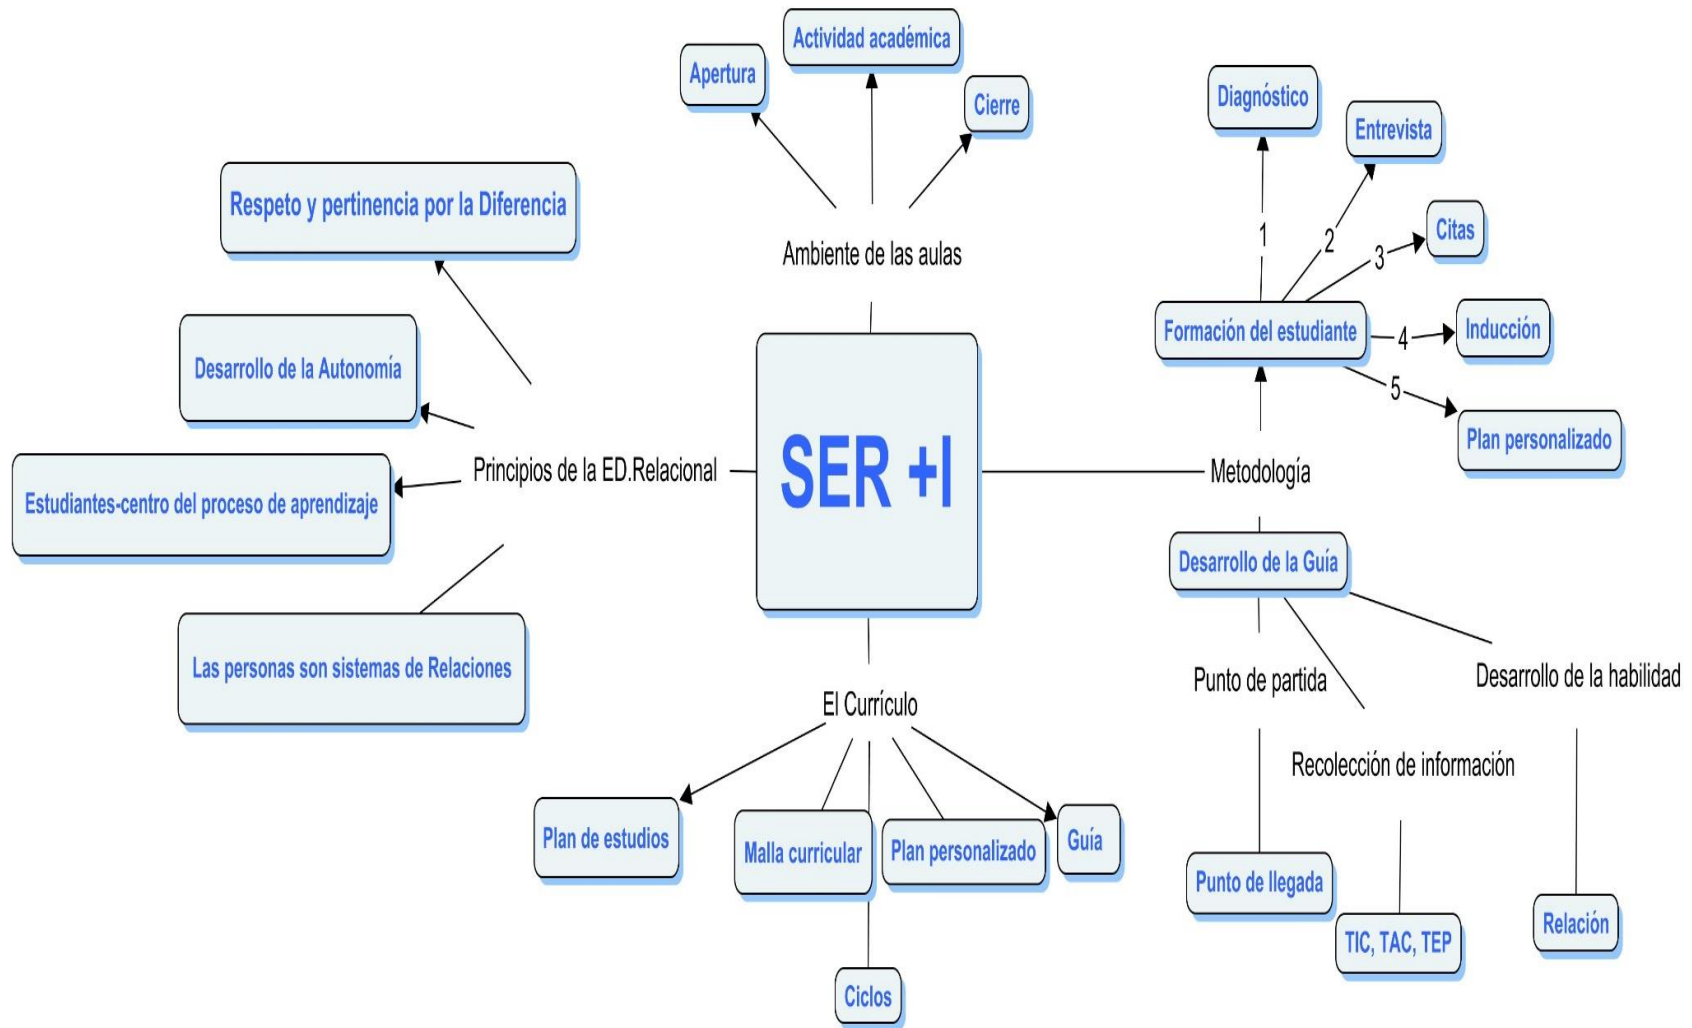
SER +I

Ambiente de las aulas

Apertura

Actividad académica

Cierre

Principios de la ED.Relacional

Respeto y pertinencia por la Diferencia

Desarrollo de la Autonomía

Estudiantes-centro del proceso de aprendizaje

Las personas son sistemas de Relaciones

Metodología

Formación del estudiante

1

Diagnóstico

2

Entrevista

3

Citas

4

Inducción

5

Plan personalizado

Desarrollo de la Guía

Punto de partida

Punto de llegada

Recolección de información

TIC, TAC, TEP

Desarrollo de la habilidad

Relación

El Currículo

Plan de estudios

Malla curricular

Ciclos

Plan personalizado

Guía